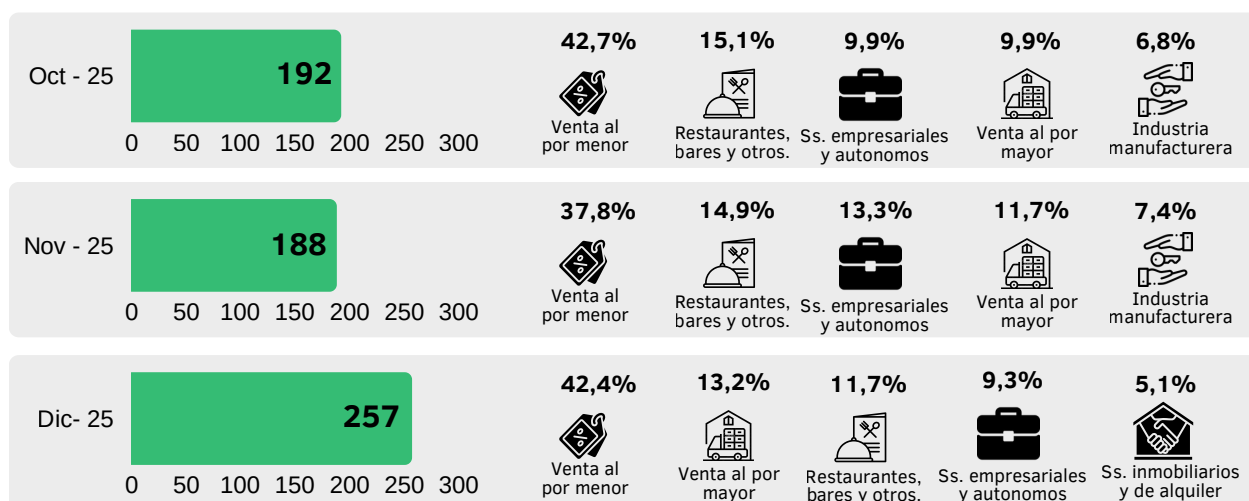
Oct - 25
192
0 50 100 150 200 250 300

42,7%
Venta al por menor

15,1%
Restaurantes, bares y otros.

9,9%
Ss. empresariales y autonomos

9,9%
Venta al por mayor

6,8%
Industria manufacturera

Nov - 25
188
0 50 100 150 200 250 300

37,8%
Venta al por menor

14,9%
Restaurantes, bares y otros.

13,3%
Ss. empresariales y autonomos

11,7%
Venta al por mayor

7,4%
Industria manufacturera

Dic- 25
257
0 50 100 150 200 250 300

42,4%
Venta al por menor

13,2%
Venta al por mayor

11,7%
Restaurantes, bares y otros.

9,3%
Ss. empresariales y autonomos

5,1%
Ss. inmobiliarios y de alquiler